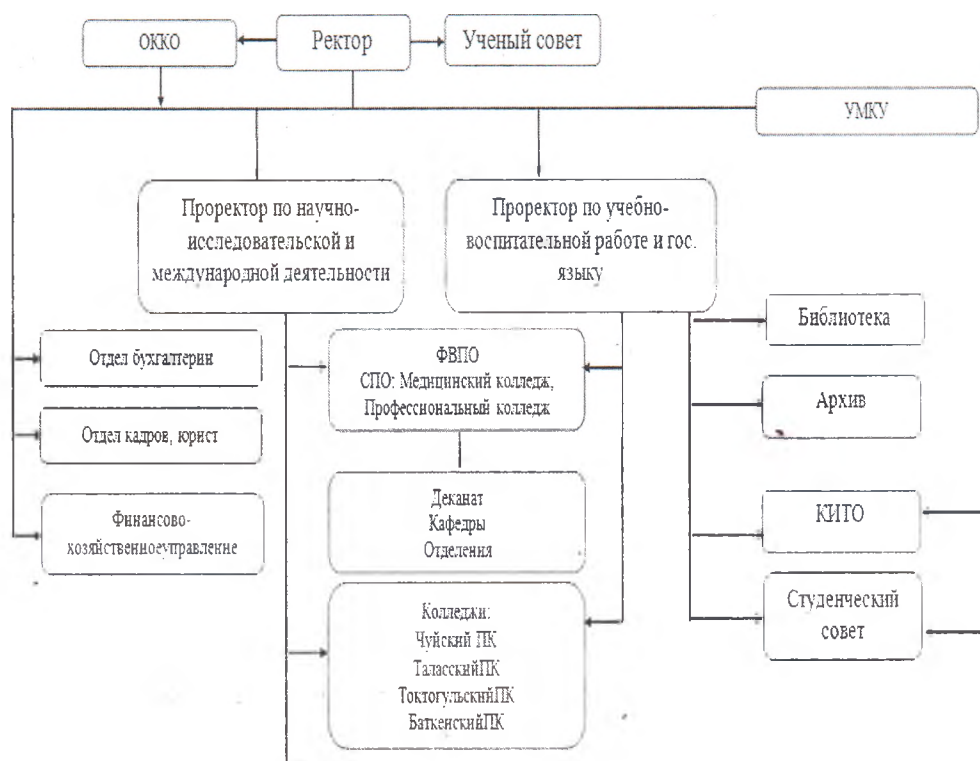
ОККО

Ректор

Ученый совет

УМКУ

Проректор по научно-исследовательской и международной деятельности

Проректор по учебно-воспитательной работе и гос. языку

Библиотека

Отдел бухгалтерии

ФВПО
СПО: Медицинский колледж, Профессиональный колледж

Архив

Отдел кадров, юрист

Финансово-хозяйственноеуправление

Деканат
Кафедры
Отделения

КИТО

Колледжи:
Чуйский ПК
ТаласскийПК
ТоктогульскийПК
БаткенскийПК

Студенческий совет